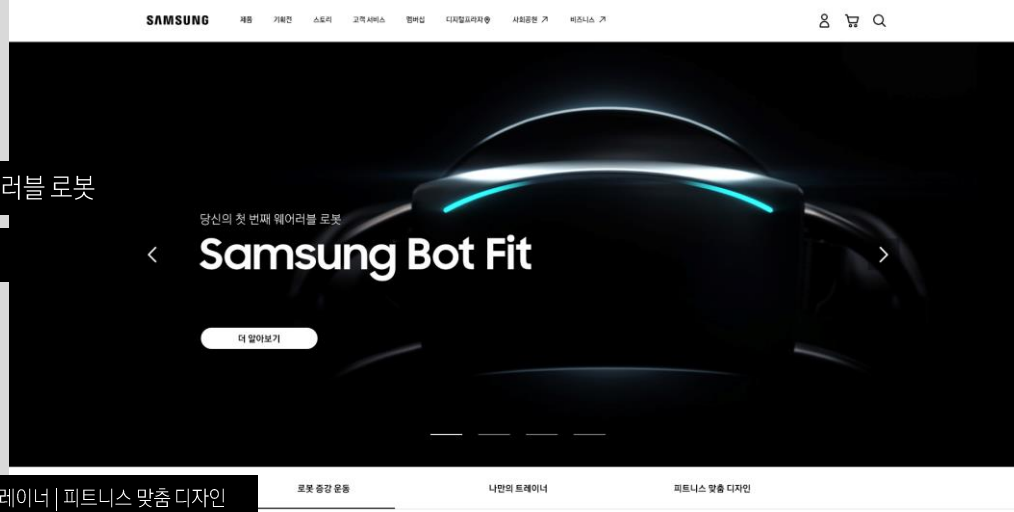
SAMSUNG 제품 기획전 스토리 고객서비스 멤버십 디지털프라자몰 사회공헌 ↗ 비즈니스 ↗

러블 로봇

당신의 첫 번째 웨어러블 로봇

Samsung Bot Fit

더 알아보기

레이너 | 피트니스 맞춤 디자인

로봇 증강 운동 나만의 트레이너 피트니스 맞춤 디자인